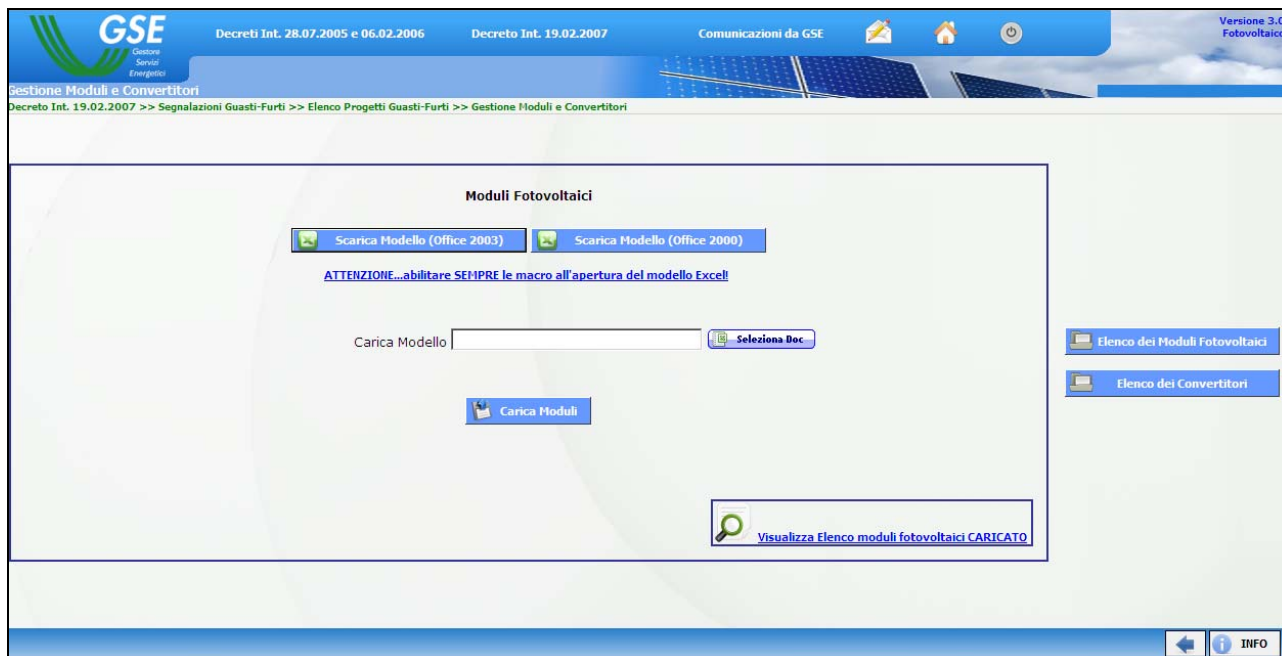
GSE
Gestore Servizi Energetici

Decreti Int. 28.07.2005 e 06.02.2006

Decreto Int. 19.02.2007

Comunicazioni da GSE

Versione 3.0
Fotovoltaico

Gestione Moduli e Convertitori

Decreto Int. 19.02.2007 >> Segnalazioni Guasti-Furti >> Elenco Progetti Guasti-Furti >> Gestione Moduli e Convertitori

Moduli Fotovoltaici

Scarica Modello (Office 2003)

Scarica Modello (Office 2000)

ATTENZIONE...abilitare SEMPRE le macro all'apertura del modello Excel!

Carica Modello

Seleziona Doc

Carica Moduli

Visualizza Elenco moduli fotovoltaici CARICATO

Elenco dei Moduli Fotovoltaici

Elenco dei Convertitori

INFO